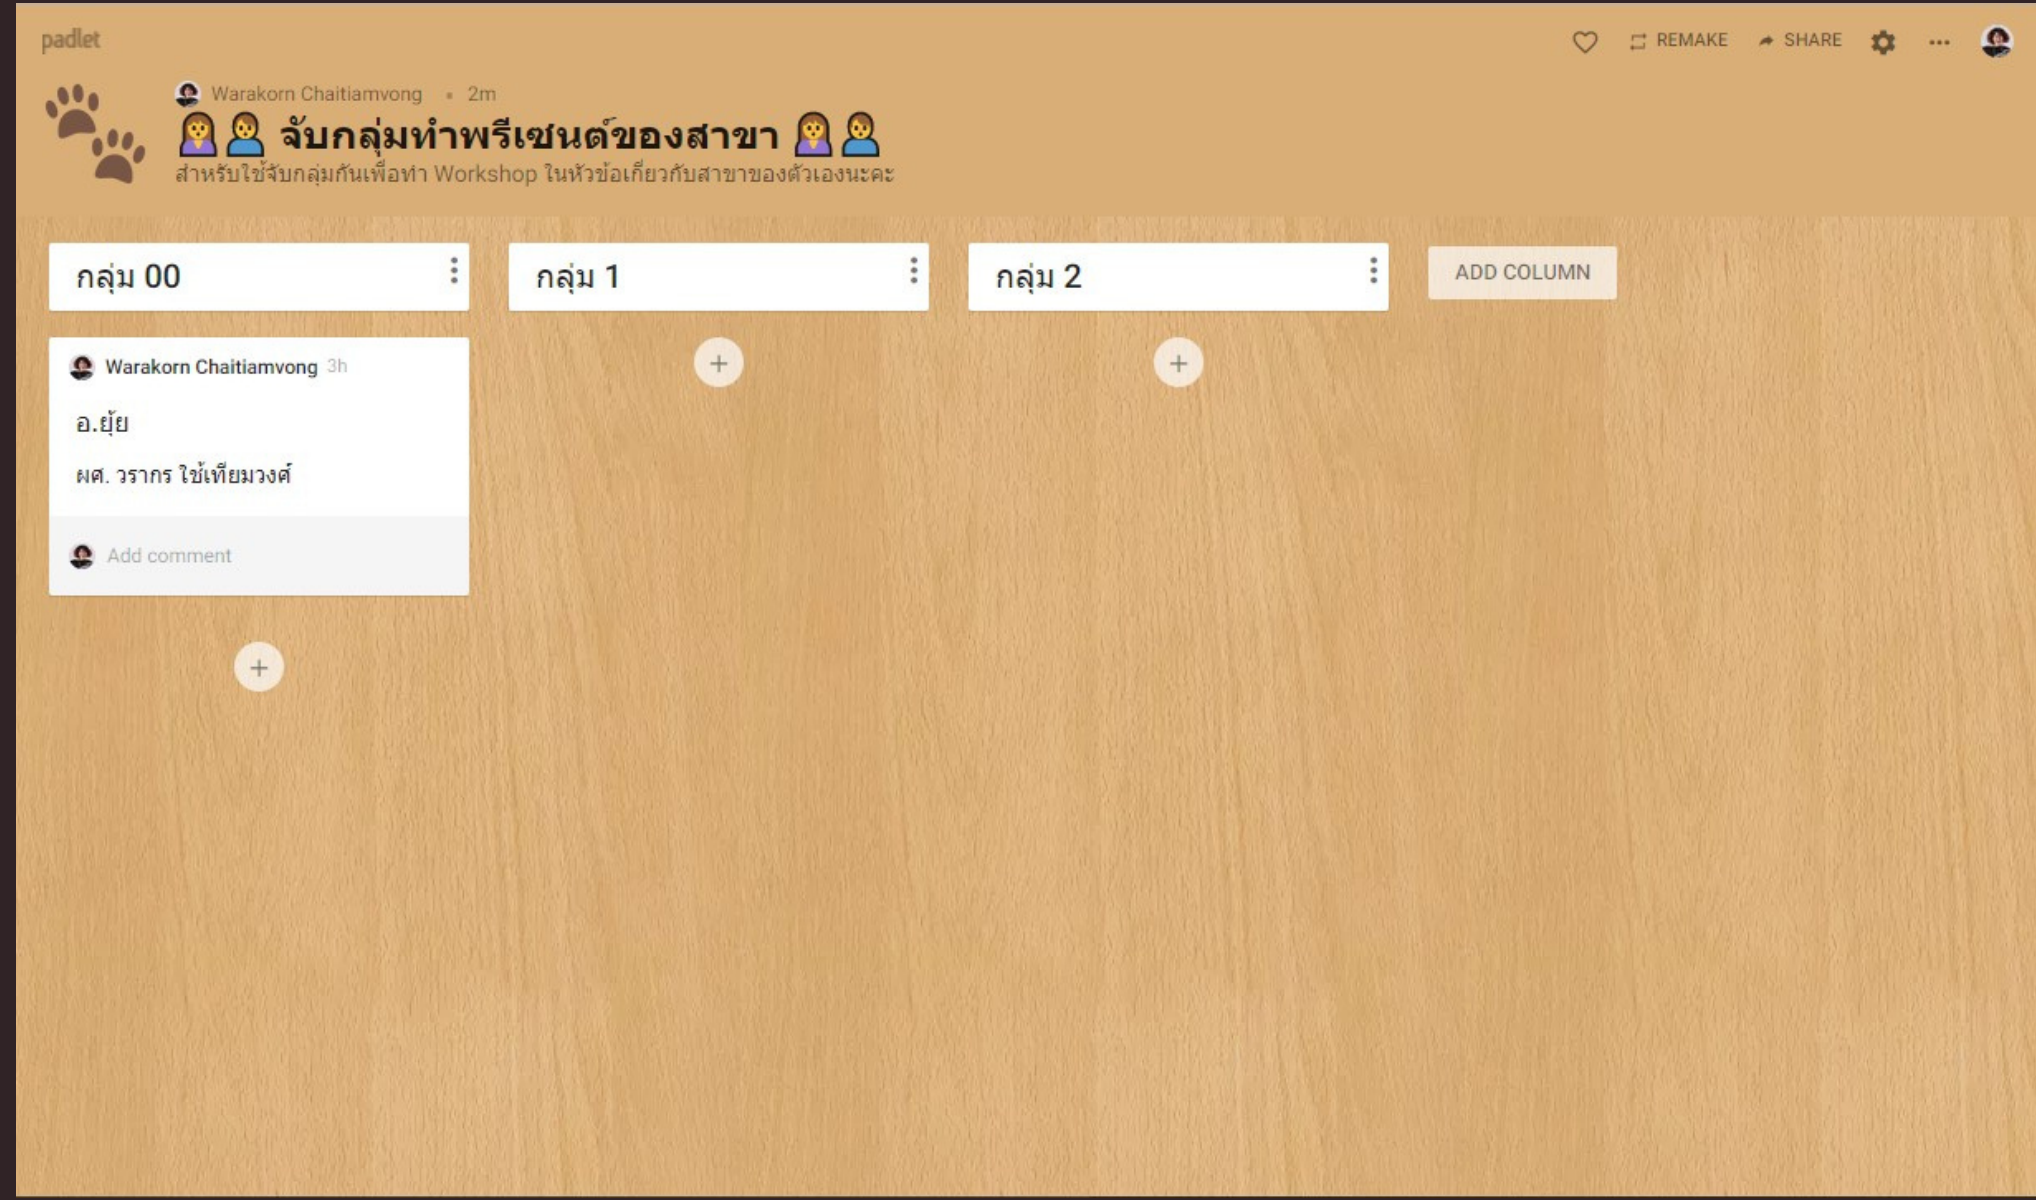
padlet

REMAKE SHARE ...

Warakorn Chaitiamvong • 2m

🙎‍♀️🙎 จับกลุ่มทำพรีเซนต์ของสาขา 🙎‍♀️🙎

สำหรับใช้จับกลุ่มกันเพื่อทำ Workshop ในหัวข้อเกี่ยวกับสาขาของตัวเองนะคะ

กลุ่ม 00

Warakorn Chaitiamvong 3h

อ.ยุ้ย

ผศ. วรากร ใช้เทียมวงศ์

Add comment

+

กลุ่ม 1

+

กลุ่ม 2

+

ADD COLUMN